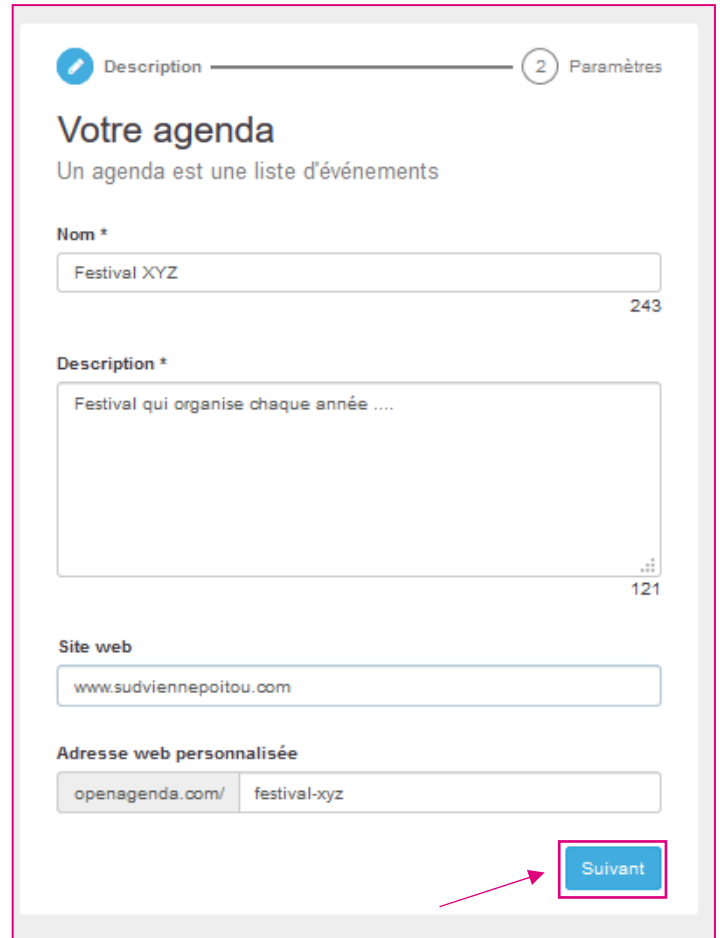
Description 2 Paramètres

Votre agenda

Un agenda est une liste d'événements

Nom *

Festival XYZ

243

Description *

Festival qui organise chaque année ....

121

Site web

www.sudviennepoitou.com

Adresse web personnalisée

openagenda.com/ festival-xyz

Suivant